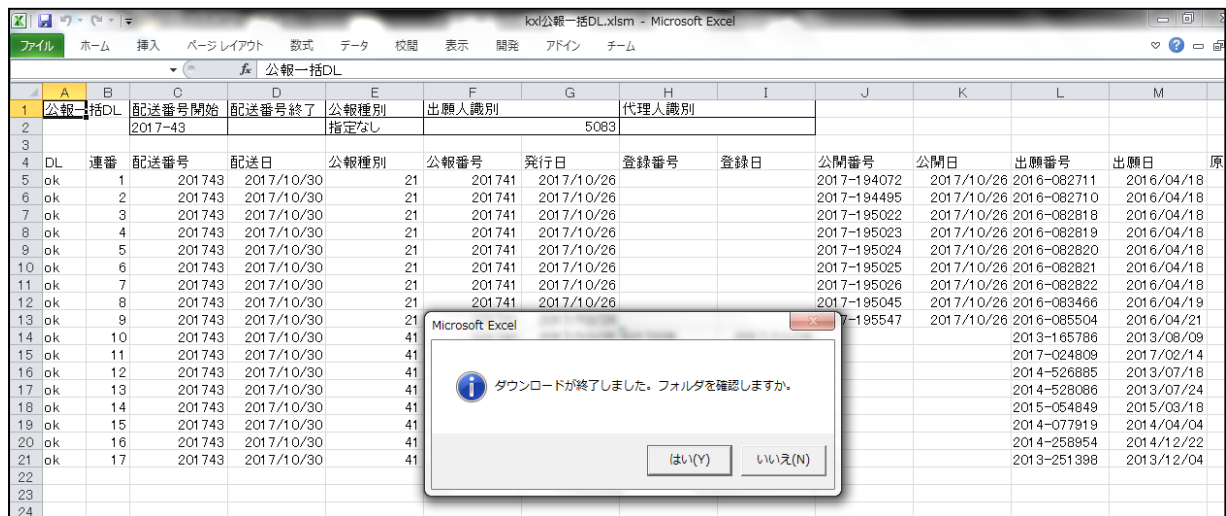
kxl公報一括DL.xlsm - Microsoft Excel

ファイル ホーム 挿入 ページレイアウト 数式 データ 校閲 表示 開発 アドイン チーム

公報一括DL

| | A | B | C | D | E | F | G | H | I | J | K | L | M |
|---|---|---|---|---|---|---|---|---|---|---|---|---|---|
| 1 | 公報一括DL | | 配送番号開始 | 配送番号終了 | 公報種別 | 出願人識別 | | 代理人識別 | | | | | |
| 2 | | | 2017-43 | | 指定なし | | 5083 | | | | | | |
| 3 | | | | | | | | | | | | | |
| 4 | DL | 連番 | 配送番号 | 配送日 | 公報種別 | 公報番号 | 発行日 | 登録番号 | 登録日 | 公開番号 | 公開日 | 出願番号 | 出願日 |
| 5 | ok | 1 | 201743 | 2017/10/30 | 21 | 201741 | 2017/10/26 | | | 2017-194072 | 2017/10/26 | 2016-082711 | 2016/04/18 |
| 6 | ok | 2 | 201743 | 2017/10/30 | 21 | 201741 | 2017/10/26 | | | 2017-194495 | 2017/10/26 | 2016-082710 | 2016/04/18 |
| 7 | ok | 3 | 201743 | 2017/10/30 | 21 | 201741 | 2017/10/26 | | | 2017-195022 | 2017/10/26 | 2016-082818 | 2016/04/18 |
| 8 | ok | 4 | 201743 | 2017/10/30 | 21 | 201741 | 2017/10/26 | | | 2017-195023 | 2017/10/26 | 2016-082819 | 2016/04/18 |
| 9 | ok | 5 | 201743 | 2017/10/30 | 21 | 201741 | 2017/10/26 | | | 2017-195024 | 2017/10/26 | 2016-082820 | 2016/04/18 |
| 10 | ok | 6 | 201743 | 2017/10/30 | 21 | 201741 | 2017/10/26 | | | 2017-195025 | 2017/10/26 | 2016-082821 | 2016/04/18 |
| 11 | ok | 7 | 201743 | 2017/10/30 | 21 | 201741 | 2017/10/26 | | | 2017-195026 | 2017/10/26 | 2016-082822 | 2016/04/18 |
| 12 | ok | 8 | 201743 | 2017/10/30 | 21 | 201741 | 2017/10/26 | | | 2017-195045 | 2017/10/26 | 2016-083466 | 2016/04/19 |
| 13 | ok | 9 | 201743 | 2017/10/30 | 21 | | | | | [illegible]7-195547 | 2017/10/26 | 2016-085504 | 2016/04/21 |
| 14 | ok | 10 | 201743 | 2017/10/30 | 41 | | | | | | | 2013-165786 | 2013/08/09 |
| 15 | ok | 11 | 201743 | 2017/10/30 | 41 | | | | | | | 2017-024809 | 2017/02/14 |
| 16 | ok | 12 | 201743 | 2017/10/30 | 41 | | | | | | | 2014-526885 | 2013/07/18 |
| 17 | ok | 13 | 201743 | 2017/10/30 | 41 | | | | | | | 2014-528086 | 2013/07/24 |
| 18 | ok | 14 | 201743 | 2017/10/30 | 41 | | | | | | | 2015-054849 | 2015/03/18 |
| 19 | ok | 15 | 201743 | 2017/10/30 | 41 | | | | | | | 2014-077919 | 2014/04/04 |
| 20 | ok | 16 | 201743 | 2017/10/30 | 41 | | | | | | | 2014-258954 | 2014/12/22 |
| 21 | ok | 17 | 201743 | 2017/10/30 | 41 | | | | | | | 2013-251398 | 2013/12/04 |
| 22 | | | | | | | | | | | | | |
| 23 | | | | | | | | | | | | | |
| 24 | | | | | | | | | | | | | |

Microsoft Excel

ダウンロードが終了しました。フォルダを確認しますか。

はい(Y) いいえ(N)